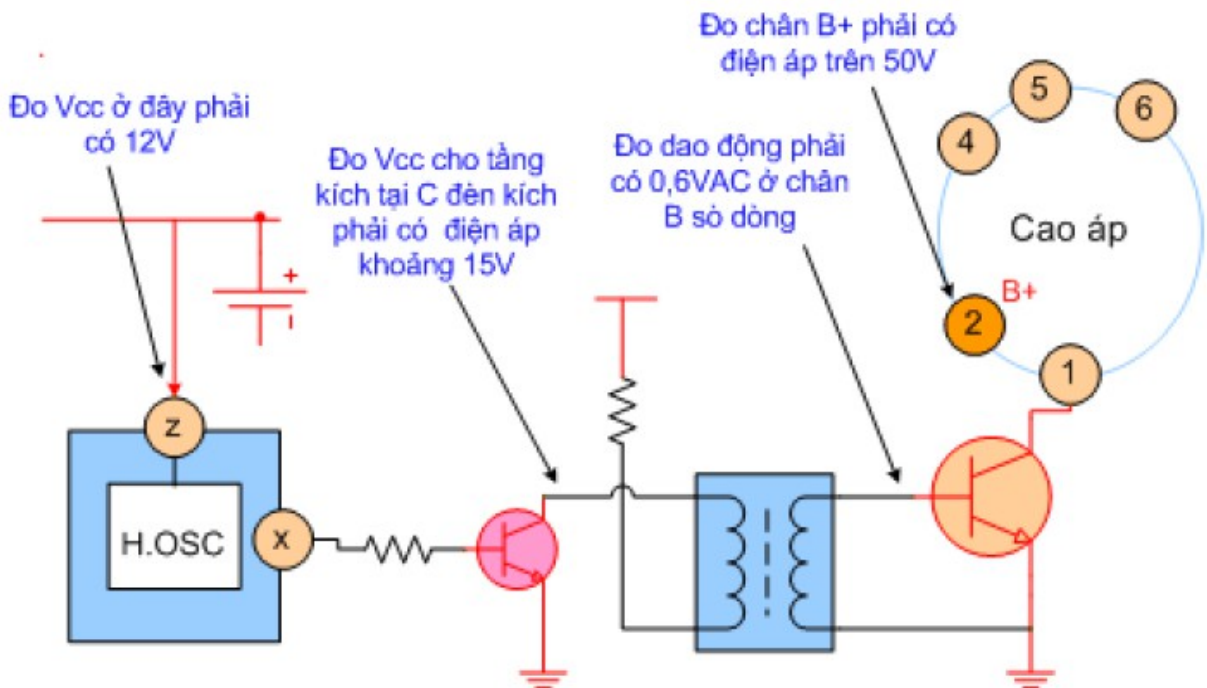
Đo Vcc ở đây phải có 12V

Đo Vcc cho tầng kích tại C đèn kích phải có điện áp khoảng 15V

Đo dao động phải có 0,6VAC ở chân B sò dòng

Đo chân B+ phải có điện áp trên 50V

5

4

6

Cao áp

B+

2

1

+

-

Z

H.OSC

X